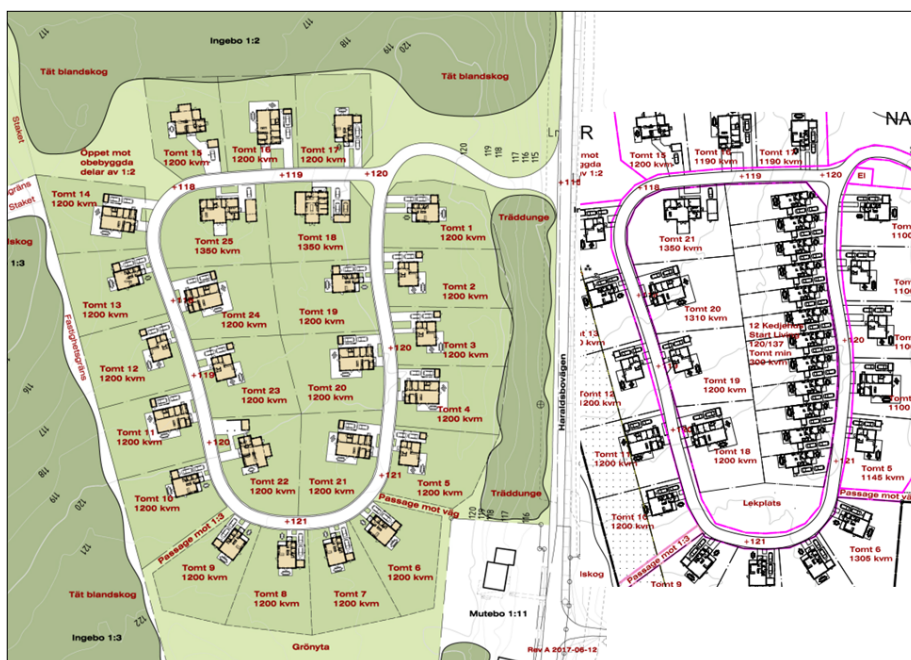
Ingebo 1:2

Tät blandskog

Tät blandskog

Staket

Öppet mot obebyggda delar av 1:2

Tomt 15
1200 kvm

Tomt 16
1200 kvm

Tomt 17
1200 kvm

+118 +119 +120

Tomt 14
1200 kvm

Staket

Iskog

1:3

Tomt 25
1350 kvm

Tomt 18
1350 kvm

Tomt 1
1200 kvm

Träddunge

Tomt 13
1200 kvm

Fastighetsgräns

Tomt 24
1200 kvm

Tomt 19
1200 kvm

Tomt 2
1200 kvm

Tomt 3
1200 kvm

Tomt 12
1200 kvm

+120

+119

Tomt 23
1200 kvm

Tomt 20
1200 kvm

Tomt 4
1200 kvm

Tomt 11
1200 kvm

+120

Haraldsbovägen

Tomt 22
1200 kvm

Tomt 21
1200 kvm

+121

Tomt 5
1200 kvm

Träddunge

Tomt 10
1200 kvm

Passage mot väg

Passage mot 1:3

+121

Tomt 9
1200 kvm

Tomt 8
1200 kvm

Tomt 7
1200 kvm

Tomt 6
1200 kvm

Tät blandskog

Ingebo 1:3

Grönyta

Mutebo 1:11

Rev A 2017-06-12

R

NA

Tomt 15
1200 kvm

Tomt 16
1190 kvm

Tomt 17
1190 kvm

+119 +120

El

+118

+116

Tomt 21
1350 kvm

Tomt 20
1310 kvm

12 Kedjehus
Start Livs
120/137
Tomt min
300 kvm

Tomt 19
1200 kvm

Tomt 18
1200 kvm

+121

Tomt 5
1145 kvm

Lekplats

Passage mot väg

+121

Tomt 6
1305 kvm

Iskog

Passage mot 1:3

Tomt 9